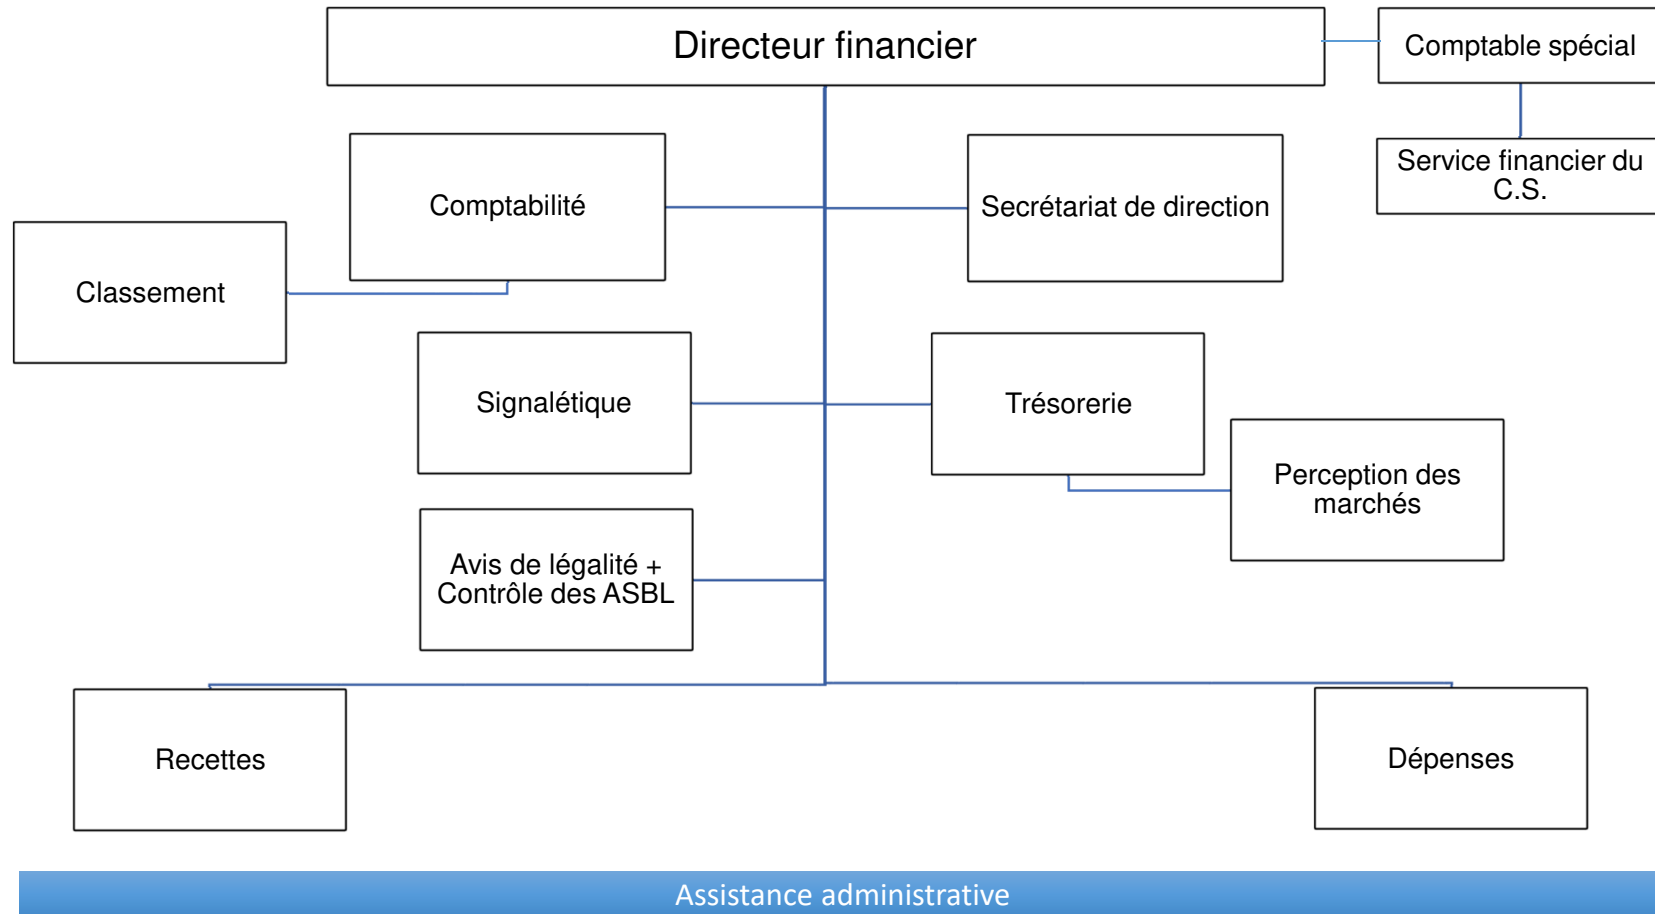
Directeur financier

Comptable spécial

Service financier du C.S.

Comptabilité

Secrétariat de direction

Classement

Signalétique

Trésorerie

Perception des marchés

Avis de légalité + Contrôle des ASBL

Recettes

Dépenses

Assistance administrative